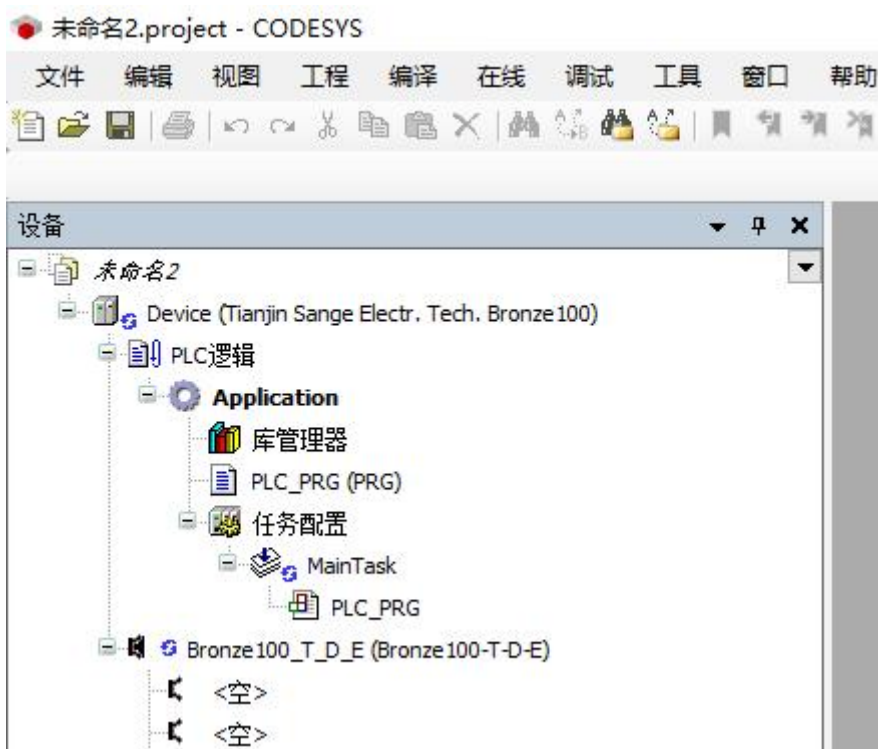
未命名2.project - CODESYS

文件 编辑 视图 工程 编译 在线 调试 工具 窗口 帮助

设备

未命名2

Device (Tianjin Sange Electr. Tech. Bronze100)

PLC逻辑

Application

库管理器

PLC_PRG (PRG)

任务配置

MainTask

PLC_PRG

Bronze100_T_D_E (Bronze100-T-D-E)

<空>

<空>